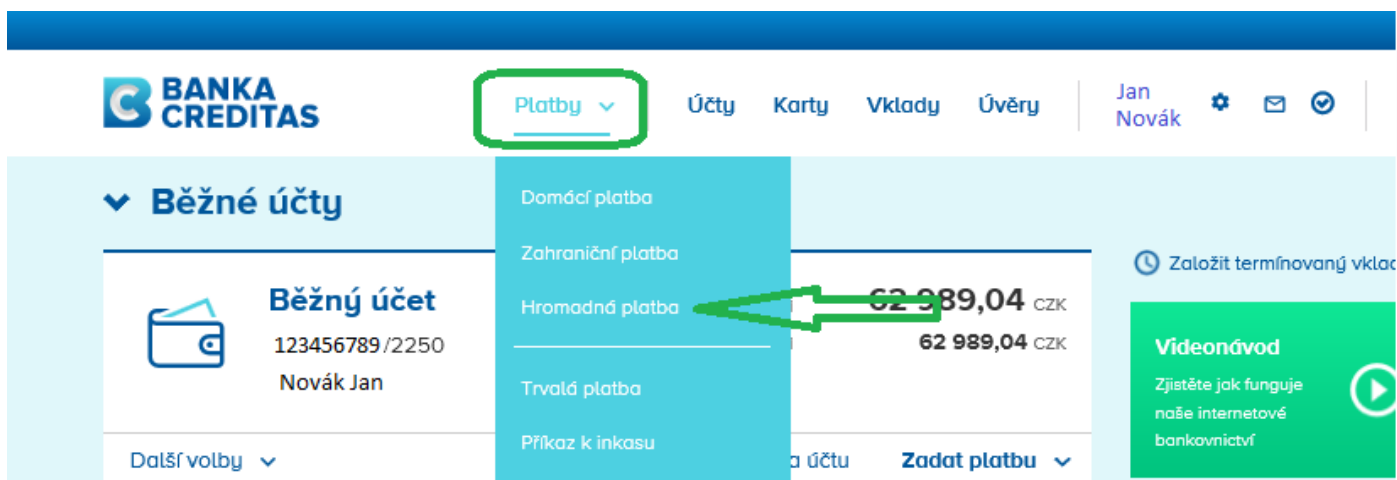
BANKA CREDITAS

Platby

Účty

Karty

Vklady

Úvěry

Jan Novák

Běžné účty

Domácí platba

Zahraniční platba

Hromadná platba

Trvalá platba

Příkaz k inkasu

Běžný účet

123456789/2250

Novák Jan

62 989,04 CZK

62 989,04 CZK

Další volby

a účtu

Zadat platbu

Založit termínovaný vklad

Videonávod

Zjistěte jak funguje naše internetové bankovnictví